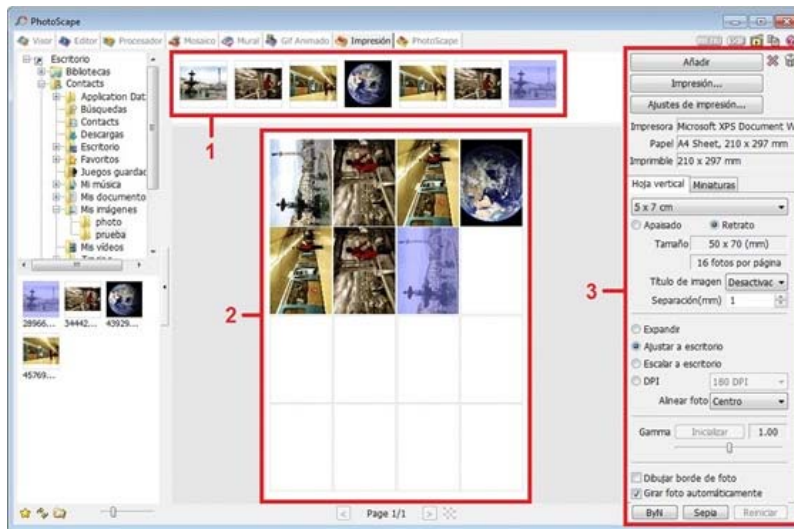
PhotoScape

Visor Editor Procesador Mosaico Mural Gif Animado Impresión PhotoScape

Escritorio
Bibliotecas
Contacts
Application Dat
Búsquedas
Contacts
Descargas
Escritorio
Favoritos
Juegos guardac
Mi música
Mis documento
Mis imágenes
photo
prueba
Mis vídeos

28966... 34442... 43929...
45769...

1
2
3

Page 1/1

Añadir
Impresión...
Ajustes de impresión...
Impresora Microsoft XPS Document W
Papel A4 Sheet, 210 x 297 mm
Imprimible 210 x 297 mm
Hoja vertical Miniaturas
5 x 7 cm
Apaisado Retrato
Tamaño 50 x 70 (mm)
16 fotos por página
Título de imagen Desactivac
Separación(mm) 1
Expandir
Ajustar a escritorio
Escalar a escritorio
DPI 180 DPI
Alinear foto Centro
Gamma Inicializar 1.00
Dibujar borde de foto
Girar foto automáticamente
ByN Sepia Reiniciar